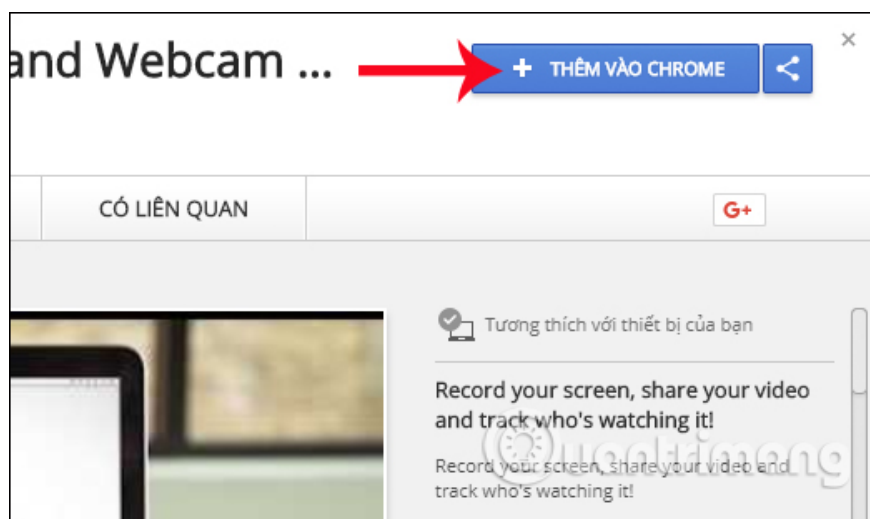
and Webcam ...

+ THÊM VÀO CHROME

×

CÓ LIÊN QUAN

G+

Tương thích với thiết bị của bạn

Record your screen, share your video and track who's watching it!

Record your screen, share your video and track who's watching it!

Quantrimang